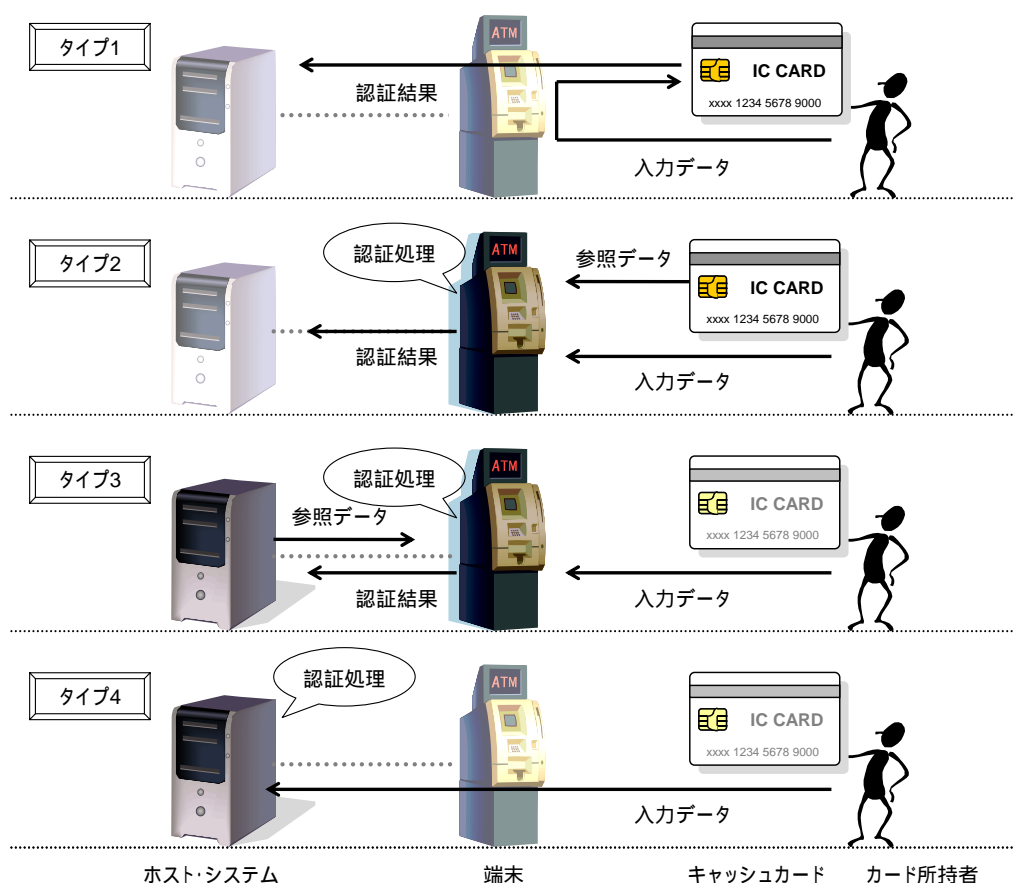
タイプ1

ATM

IC CARD

xxxx 1234 5678 9000

認証結果

入力データ

タイプ2

認証処理

ATM

参照データ

IC CARD

xxxx 1234 5678 9000

認証結果

入力データ

タイプ3

認証処理

ATM

参照データ

IC CARD

xxxx 1234 5678 9000

認証結果

入力データ

タイプ4

認証処理

ATM

IC CARD

xxxx 1234 5678 9000

入力データ

ホスト･システム

端末

キャッシュカード

カード所持者